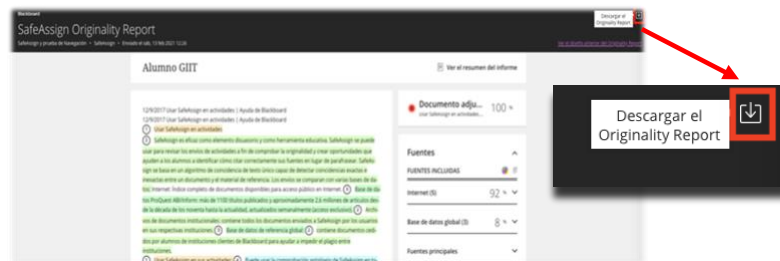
Blackboard

SafeAssign Originality Report

SafeAssign y pruebas de navegación • SafeAssign • Enviado el sáb, 13 feb 2021 12:26

Descargar el Originality Report

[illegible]

Alumno GIIT

Ver el resumen del informe

12/9/2017 Usar SafeAssign en actividades | Ayuda de Blackboard

12/9/2017 Usar SafeAssign en actividades | Ayuda de Blackboard

1 Usar SafeAssign en actividades

2 SafeAssign es eficaz como elemento disuasorio y como herramienta educativa. SafeAssign se puede usar para revisar los envíos de actividades a fin de comprobar la originalidad y crear oportunidades que ayuden a los alumnos a identificar cómo citar correctamente sus fuentes en lugar de parafrasear. SafeAssign se basa en un algoritmo de coincidencia de texto único capaz de detectar coincidencias exactas e inexactas entre un documento y el material de referencia. Los envíos se comparan con varias bases de datos: Internet: Índice completo de documentos disponibles para acceso público en Internet 3 Base de datos ProQuest ABI/Inform: más de 1100 títulos publicados y aproximadamente 2,6 millones de artículos desde la década de los noventa hasta la actualidad, actualizados semanalmente (acceso exclusivo) 4 Archivos de documentos institucionales: contiene todos los documentos enviados a SafeAssign por los usuarios en sus respectivas instituciones 5 Base de datos de referencia global 6 contiene documentos cedidos por alumnos de instituciones clientes de Blackboard para ayudar a impedir el plagio entre instituciones.

7 Usar SafeAssign en actividades 8 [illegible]

Documento adju... 100 %

Fuentes

FUENTES INCLUIDAS

Internet (5) 92 %

Base de datos global (3) 8 %

Fuentes principales

Descargar el Originality Report